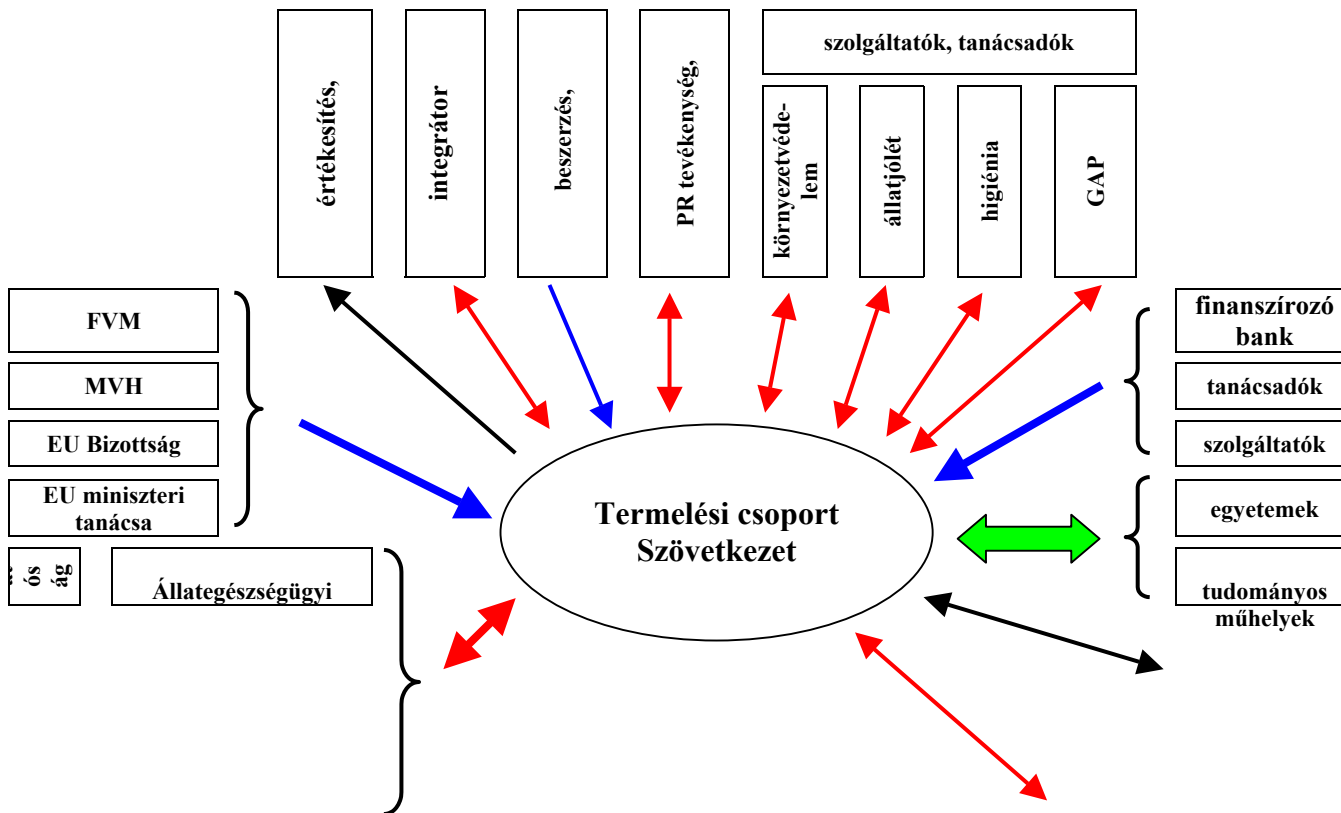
értékesítés,

integrátor

beszerzés,

PR tevékenység,

szolgáltatók, tanácsadók

környezetvédelem

állatjólét

higiénia

GAP

FVM

MVH

EU Bizottság

EU miniszteri tanácsa

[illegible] ós ág

Állategészségügyi

Termelési csoport Szövetkezet

finanszírozó bank

tanácsadók

szolgáltatók

egyetemek

tudományos műhelyek